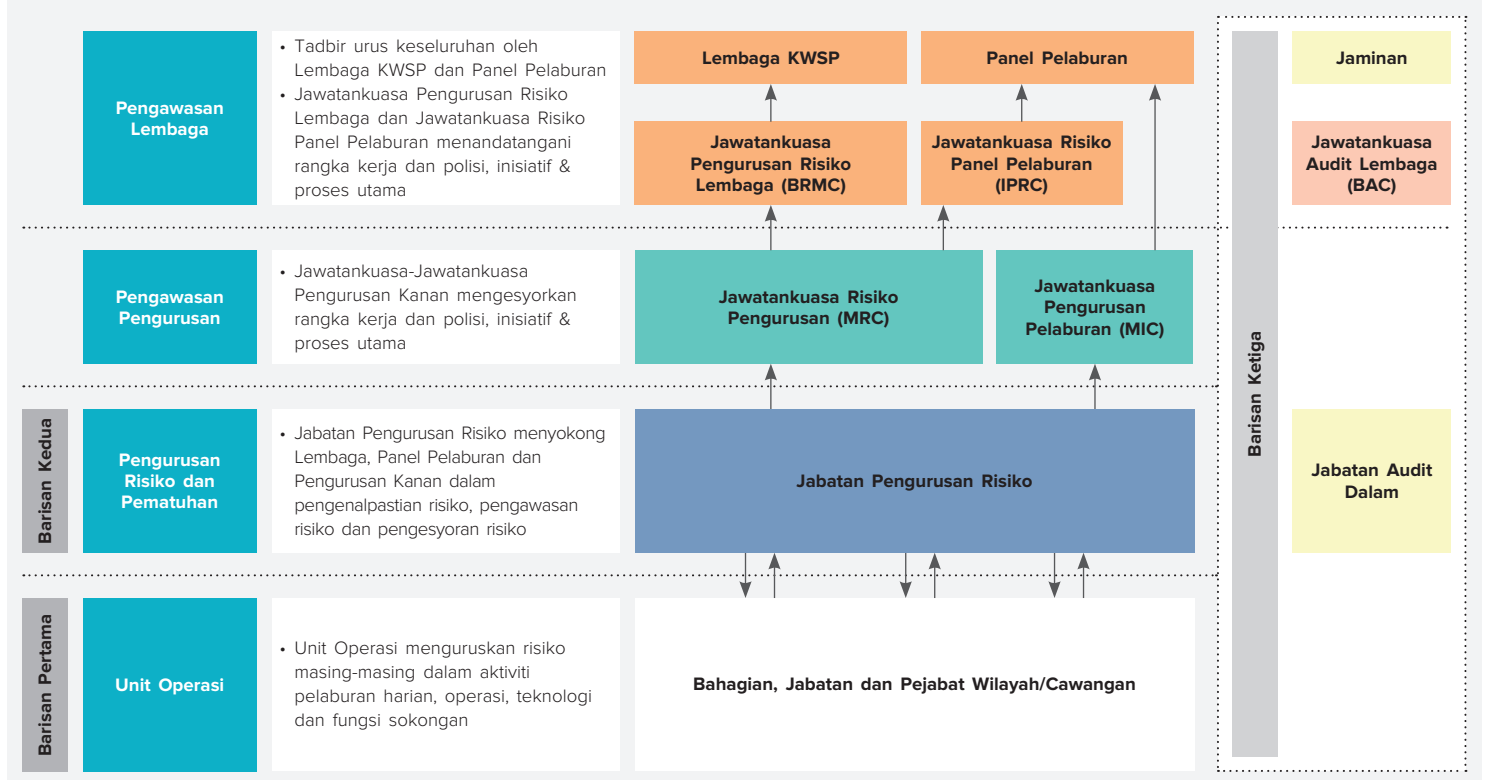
Pengawasan Lembaga

• Tadbir urus keseluruhan oleh Lembaga KWSP dan Panel Pelaburan
• Jawatankuasa Pengurusan Risiko Lembaga dan Jawatankuasa Risiko Panel Pelaburan menandatangani rangka kerja dan polisi, inisiatif & proses utama

Lembaga KWSP

Panel Pelaburan

Jawatankuasa Pengurusan Risiko Lembaga (BRMC)

Jawatankuasa Risiko Panel Pelaburan (IPRC)

Jaminan

Jawatankuasa Audit Lembaga (BAC)

Pengawasan Pengurusan

• Jawatankuasa-Jawatankuasa Pengurusan Kanan mengesyorkan rangka kerja dan polisi, inisiatif & proses utama

Jawatankuasa Risiko Pengurusan (MRC)

Jawatankuasa Pengurusan Pelaburan (MIC)

Barisan Ketiga

Barisan Kedua

Pengurusan Risiko dan Pematuhan

• Jabatan Pengurusan Risiko menyokong Lembaga, Panel Pelaburan dan Pengurusan Kanan dalam pengenalpastian risiko, pengawasan risiko dan pengesyoran risiko

Jabatan Pengurusan Risiko

Jabatan Audit Dalam

Barisan Pertama

Unit Operasi

• Unit Operasi menguruskan risiko masing-masing dalam aktiviti pelaburan harian, operasi, teknologi dan fungsi sokongan

Bahagian, Jabatan dan Pejabat Wilayah/Cawangan